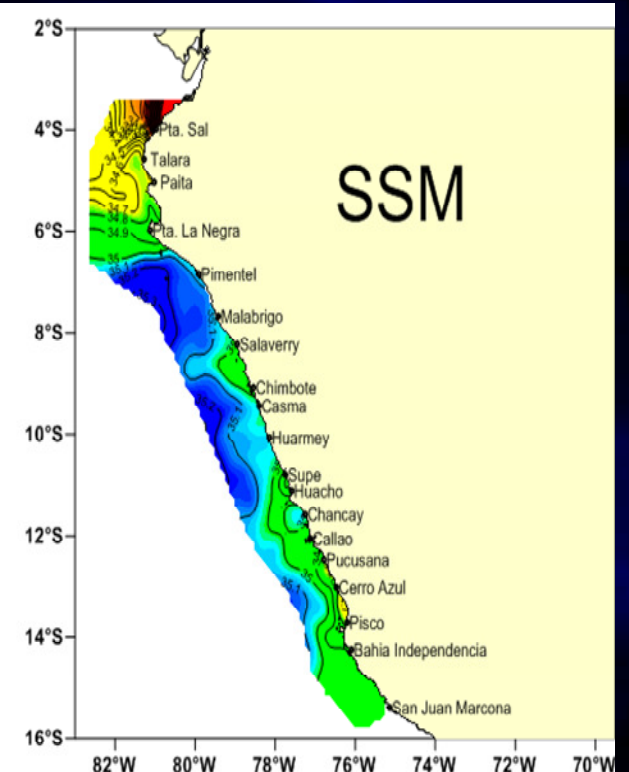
SSM

2°S
4°S
6°S
8°S
10°S
12°S
14°S
16°S

82°W 80°W 78°W 76°W 74°W 72°W 70°W

Pta. Sal
Talara
Paita
Pta. La Negra
Pimentel
Malabrigo
Salaverry
Chimbote
Casma
Huarmey
Supe
Huacho
Chancay
Callao
Pucusana
Cerro Azul
Pisco
Bahia Independencia
San Juan Marcona

34.7
34.8
34.9
35
35.1
35.1
35